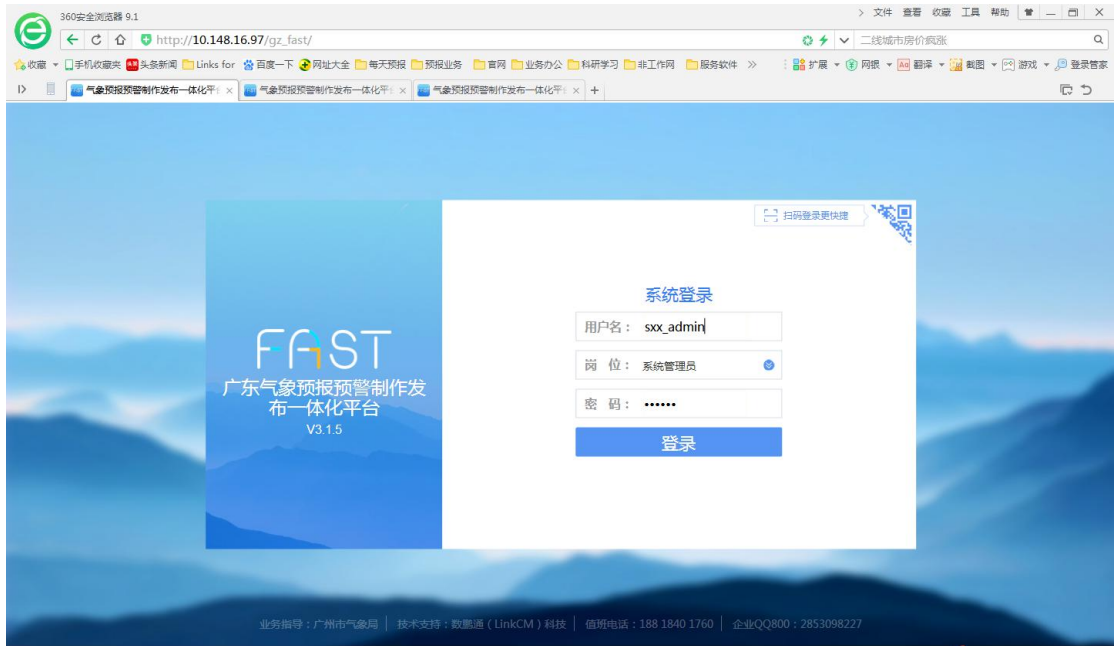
360安全浏览器 9.1
文件 查看 收藏 工具 帮助
http://10.148.16.97/gz_fast/
二线城市房价疯涨
收藏 手机收藏夹 头条新闻 Links for 百度一下 网址大全 每天预报 预报业务 官网 业务办公 科研学习 非工作网 服务软件 »
扩展 网银 翻译 截图 游戏 登录管家
气象预报预警制作发布一体化平 ×
气象预报预警制作发布一体化平 ×
气象预报预警制作发布一体化平 ×
+

扫码登录更快捷

FAST
广东气象预报预警制作发布一体化平台
V3.1.5

系统登录
用户名： sxx_admin
岗 位： 系统管理员
密 码： ••••••
登录

业务指导：广州市气象局 | 技术支持：数鹏通（LinkCM）科技 | 值班电话：188 1840 1760 | 企业QQ800：2853098227